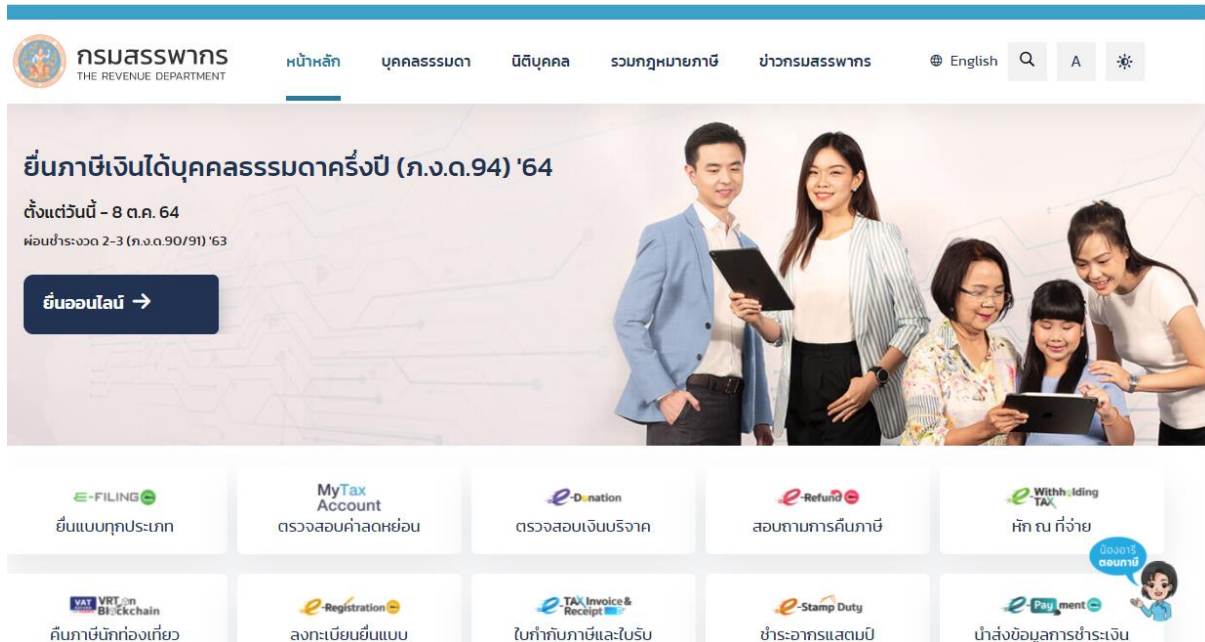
กรมสรรพากร
THE REVENUE DEPARTMENT

หน้าหลัก บุคคลธรรมดา นิติบุคคล รวมกฎหมายภาษี ข่าวกรมสรรพากร English A

ยื่นภาษีเงินได้บุคคลธรรมดาครึ่งปี (ภ.ง.ด.94) '64

ตั้งแต่วันนี้ - 8 ต.ค. 64

ผ่อนชำระงวด 2-3 (ภ.ง.ด.90/91) '63

ยื่นออนไลน์ →

E-FILING
ยื่นแบบทุกประเภท

MyTax Account
ตรวจสอบค่าลดหย่อน

e-Donation
ตรวจสอบเงินบริจาค

e-Refund
สอบถามการคืนภาษี

e-Withholding TAX
หัก ณ ที่จ่าย

น้องอารี ตอบภาษี

VAT VRT on Blockchain
คืนภาษีนักท่องเที่ยว

e-Registration
ลงทะเบียนยื่นแบบ

e-TAX Invoice & Receipt
ใบกำกับภาษีและใบรับ

e-Stamp Duty
ชำระอากรแสตมป์

e-Payment
นำส่งข้อมูลการชำระเงิน